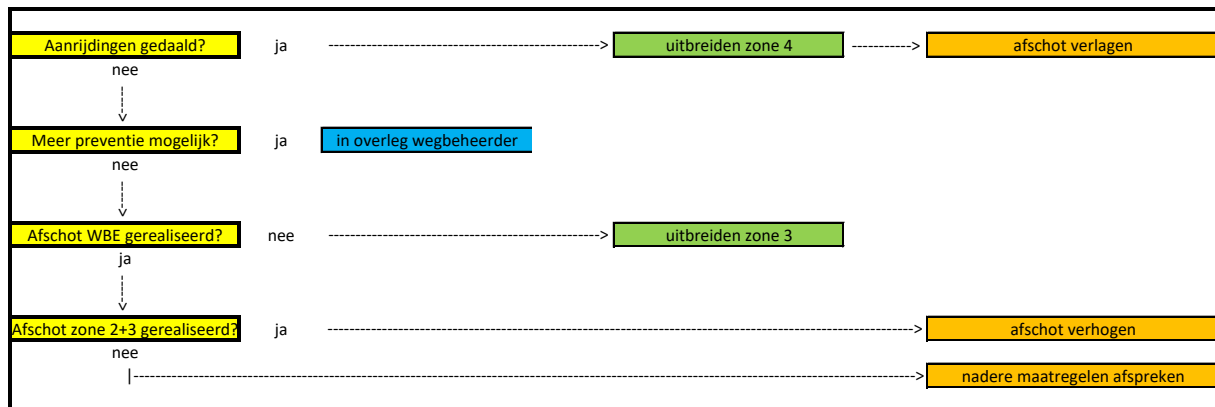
Aanrijdingen gedaald? ja uitbreiden zone 4 afschot verlagen
nee

Meer preventie mogelijk? ja in overleg wegbeheerder
nee

Afschot WBE gerealiseerd? nee uitbreiden zone 3
ja

Afschot zone 2+3 gerealiseerd? ja afschot verhogen
nee
nadere maatregelen afspreken